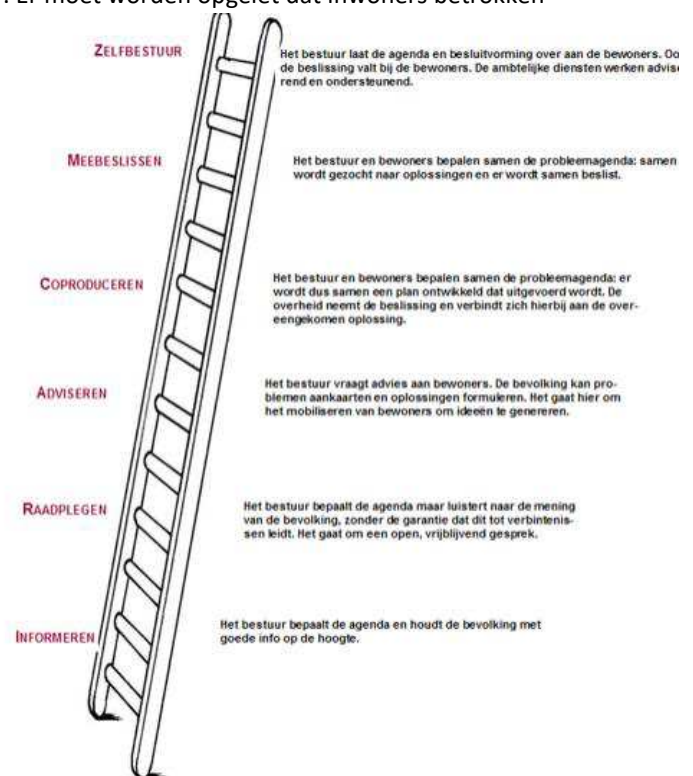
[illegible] moet worden opgelet dat inwoners betrokken

ZELFBESTUUR

Het bestuur laat de agenda en besluitvorming over aan de bewoners. Ook de beslissing valt bij de bewoners. De ambtelijke diensten werken adviserend en ondersteunend.

MEEBESLISSEN

Het bestuur en bewoners bepalen samen de probleemagenda: samen wordt gezocht naar oplossingen en er wordt samen beslist.

COPRODUCEREN

Het bestuur en bewoners bepalen samen de probleemagenda: er wordt dus samen een plan ontwikkeld dat uitgevoerd wordt. De overheid neemt de beslissing en verbindt zich hierbij aan de overeengekomen oplossing.

ADVISEREN

Het bestuur vraagt advies aan bewoners. De bevolking kan problemen aankaarten en oplossingen formuleren. Het gaat hier om het mobiliseren van bewoners om ideeën te genereren.

RAADPLEGEN

Het bestuur bepaalt de agenda maar luistert naar de mening van de bevolking, zonder de garantie dat dit tot verbintenissen leidt. Het gaat om een open, vrijblijvend gesprek.

INFORMEREN

Het bestuur bepaalt de agenda en houdt de bevolking met goede info op de hoogte.